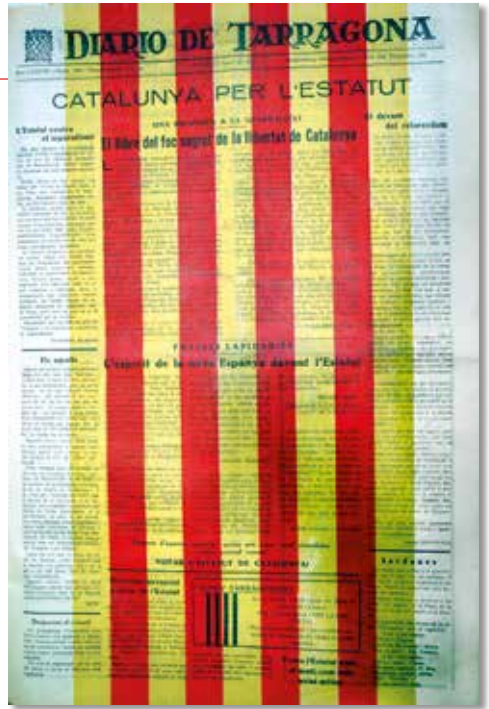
DIARIO DE TARRAGONA

CATALUNYA PER L'ESTATUT

L'Estatut contra el separatisme

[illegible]

El llibre del foc sagrat de la llibertat de Catalunya

El devant del referèndum

Es agafa

FRASES LAPIDARIES

L'esperit de la nova Espanya davant l'Estatut

VOTAREM L'ESTATUT DE CATALUNYA

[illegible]